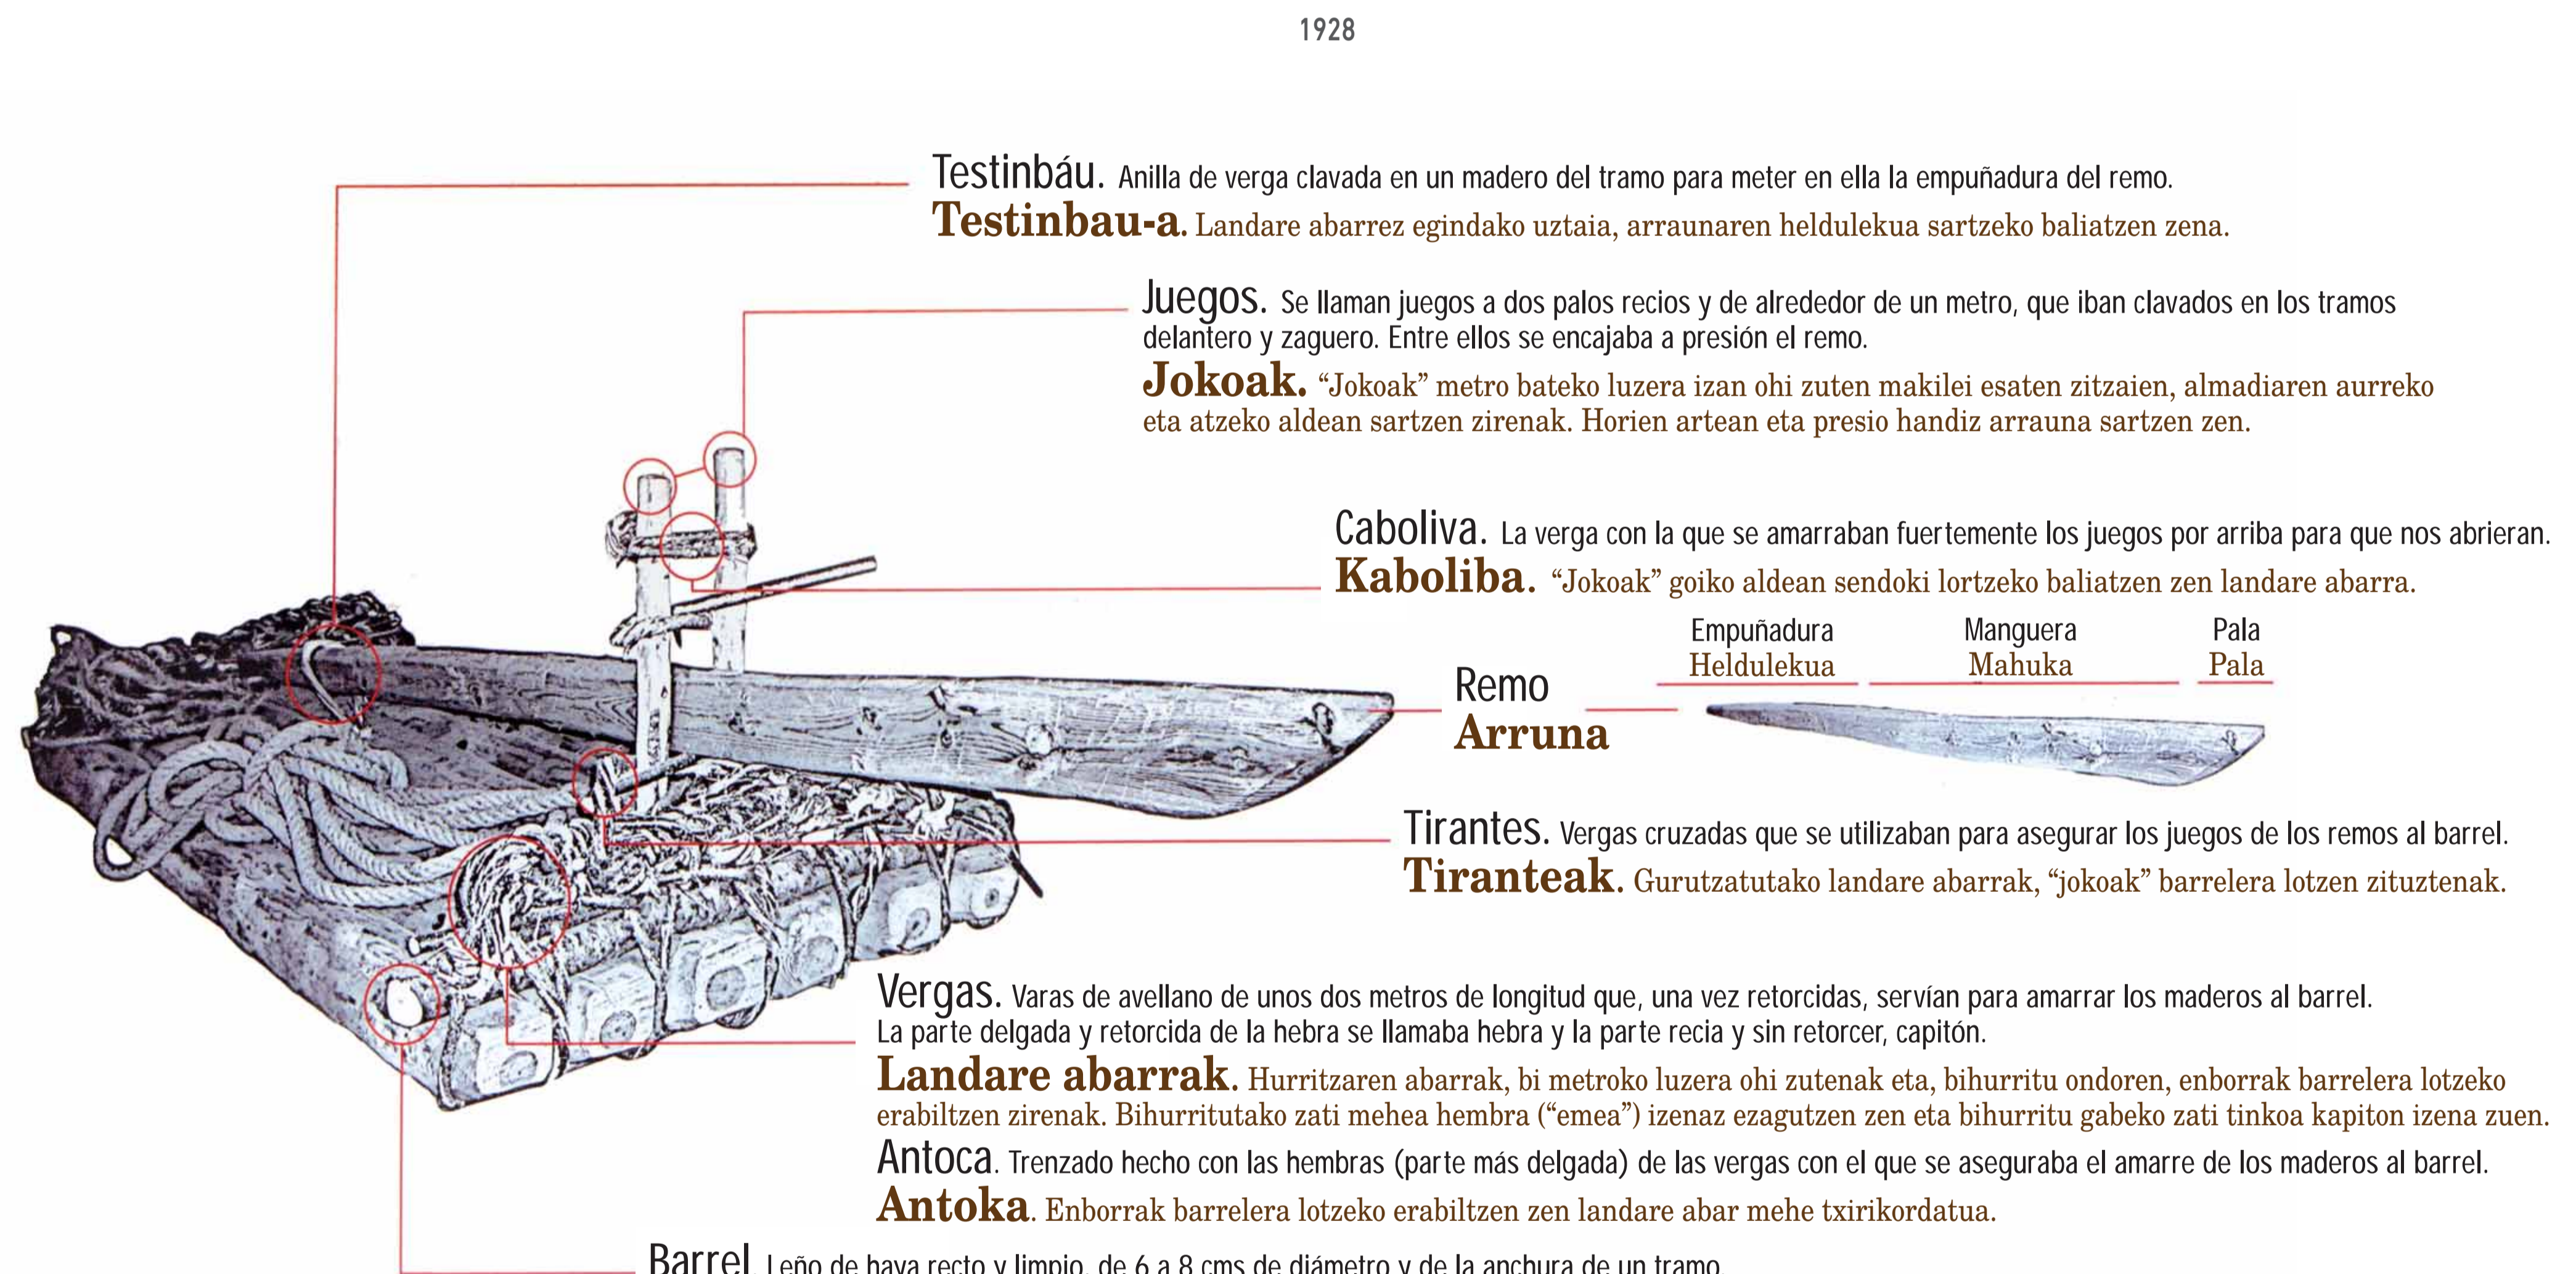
1928

Testinbáu. Anilla de verga clavada en un madero del tramo para meter en ella la empuñadura del remo.
Testinbau-a. Landare abarrez egindako uztaia, arraunaren heldulekua sartzeko baliatzen zena.

Juegos. Se llaman juegos a dos palos recios y de alrededor de un metro, que iban clavados en los tramos delantero y zaguero. Entre ellos se encajaba a presión el remo.
Jokoak. “Jokoak” metro bateko luzera izan ohi zuten makilei esaten zitzaien, almadiaren aurreko eta atzeko aldean sartzen zirenak. Horien artean eta presio handiz arrauna sartzen zen.

Caboliva. La verga con la que se amarraban fuertemente los juegos por arriba para que nos abrieran.
Kaboliba. “Jokoak” goiko aldean sendoki lortzeko baliatzen zen landare abarra.

Empuñadura
Heldulekua
Manguera
Mahuka
Pala
Pala
Remo
Arruna

Tirantes. Vergas cruzadas que se utilizaban para asegurar los juegos de los remos al barrel.
Tiranteak. Gurutzatutako landare abarrak, “jokoak” barrelera lotzen zituztenak.

Vergas. Varas de avellano de unos dos metros de longitud que, una vez retorcidas, servían para amarrar los maderos al barrel.
La parte delgada y retorcida de la hebra se llamaba hebra y la parte recia y sin retorcer, capitón.
Landare abarrak. Hurritzaren abarrak, bi metroko luzera ohi zutenak eta, bihurritu ondoren, enborrak barrelera lotzeko erabiltzen zirenak. Bihurritutako zati mehea hembra (“emea”) izenaz ezagutzen zen eta bihurritu gabeko zati tinkoa kapiton izena zuen.
Antoca. Trenzado hecho con las hembras (parte más delgada) de las vergas con el que se aseguraba el amarre de los maderos al barrel.
Antoka. Enborrak barrelera lotzeko erabiltzen zen landare abar mehe txirikordatua.

Barrel. Leño de haya recto y limpio, de 6 a 8 cms de diámetro y de la anchura de un tramo.